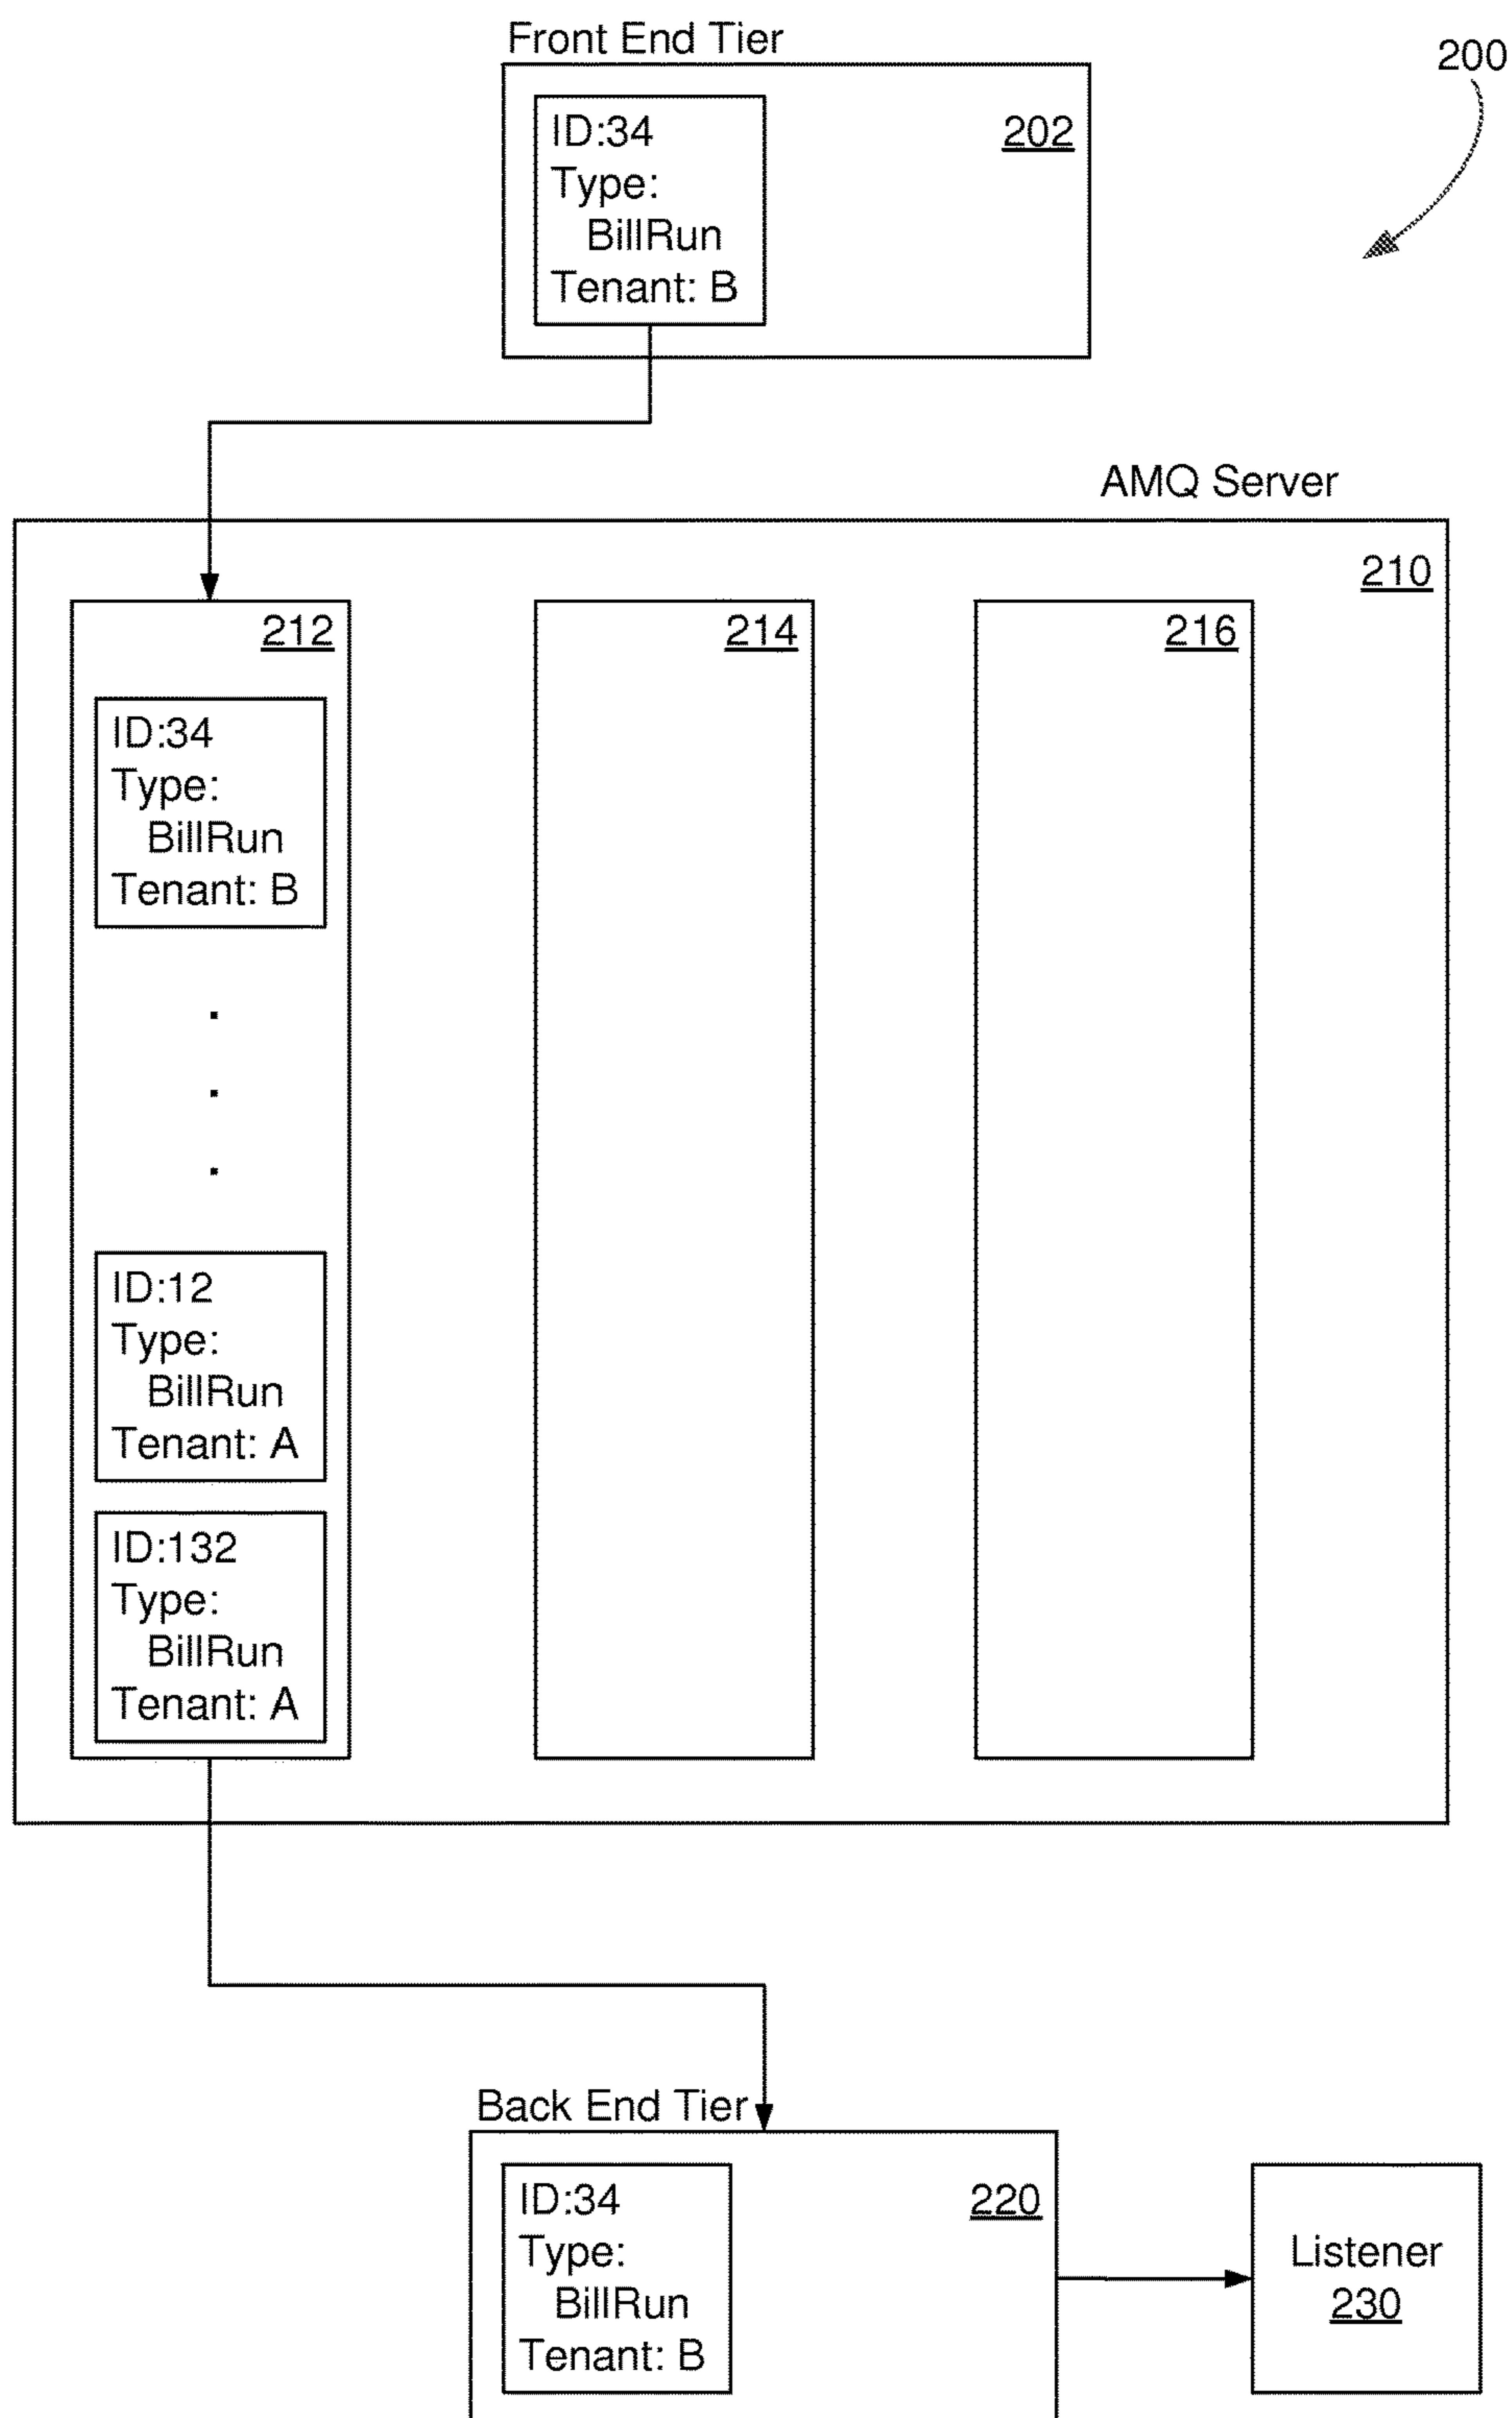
Front End Tier

200

ID:34
Type:
BillRun
Tenant: B

202

AMQ Server

210

212

ID:34
Type:
BillRun
Tenant: B

.
.
.

ID:12
Type:
BillRun
Tenant: A

ID:132
Type:
BillRun
Tenant: A

214

216

Back End Tier

ID:34
Type:
BillRun
Tenant: B

220

Listener
230